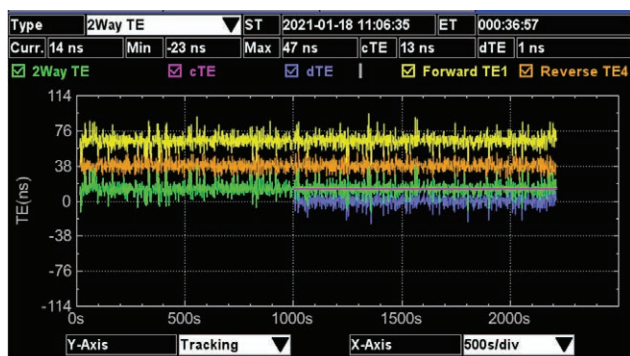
| Type | 2Way TE | ST | 2021-01-18 11:06:35 | ET | 000:36:57 |
|---|---|---|---|---|---|

| Curr. | 14 ns | Min | -23 ns | Max | 47 ns | cTE | 13 ns | dTE | 1 ns |
|---|---|---|---|---|---|---|---|---|---|

☑ 2Way TE ☑ cTE ☑ dTE | ☑ Forward TE1 ☑ Reverse TE4

114
76
38
0
-38
-76
-114

TE(ns)

0s 500s 1000s 1500s 2000s

Y-Axis Tracking X-Axis 500s/div